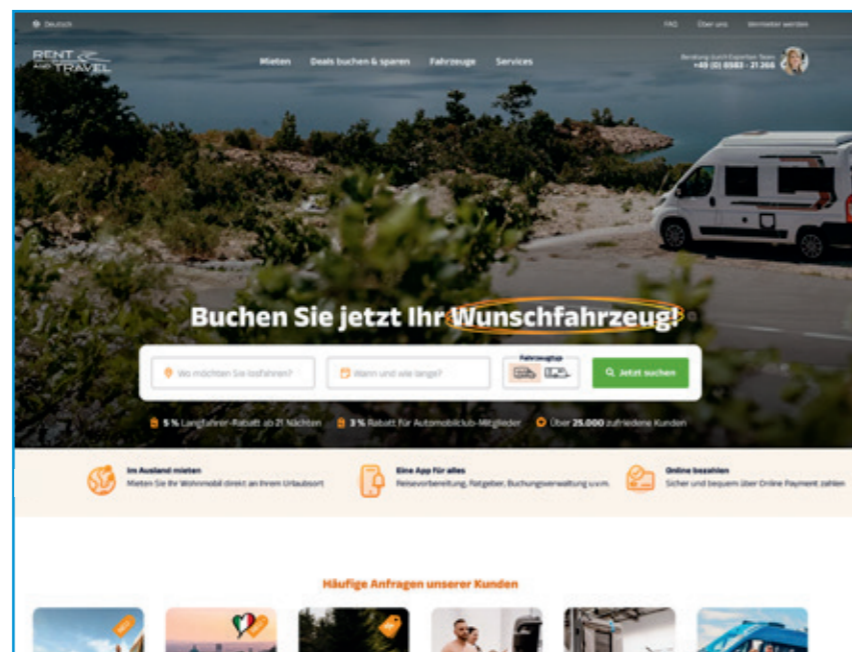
Deutsch

FAQ Über uns Vermieter werden

RENT AND TRAVEL

Mieten Deals buchen & sparen Fahrzeuge Services

Beratung durch Experten-Team +49 (0) 8583 - 21 266

Buchen Sie jetzt Ihr Wunschfahrzeug!

Wo möchten Sie losfahren?

Wann und wie lange?

Fahrzeugtyp

Jetzt suchen

5 % Langfahrer-Rabatt ab 21 Nächten

3 % Rabatt für Automobilclub-Mitglieder

Über 25.000 zufriedene Kunden

Im Ausland mieten
Mieten Sie Ihr Wohnmobil direkt an Ihrem Urlaubsort

Eine App für alles
Reisevorbereitung, Ratgeber, Buchungsverwaltung u.v.m.

Online bezahlen
Sicher und bequem über Online Payment zahlen

Häufige Anfragen unserer Kunden